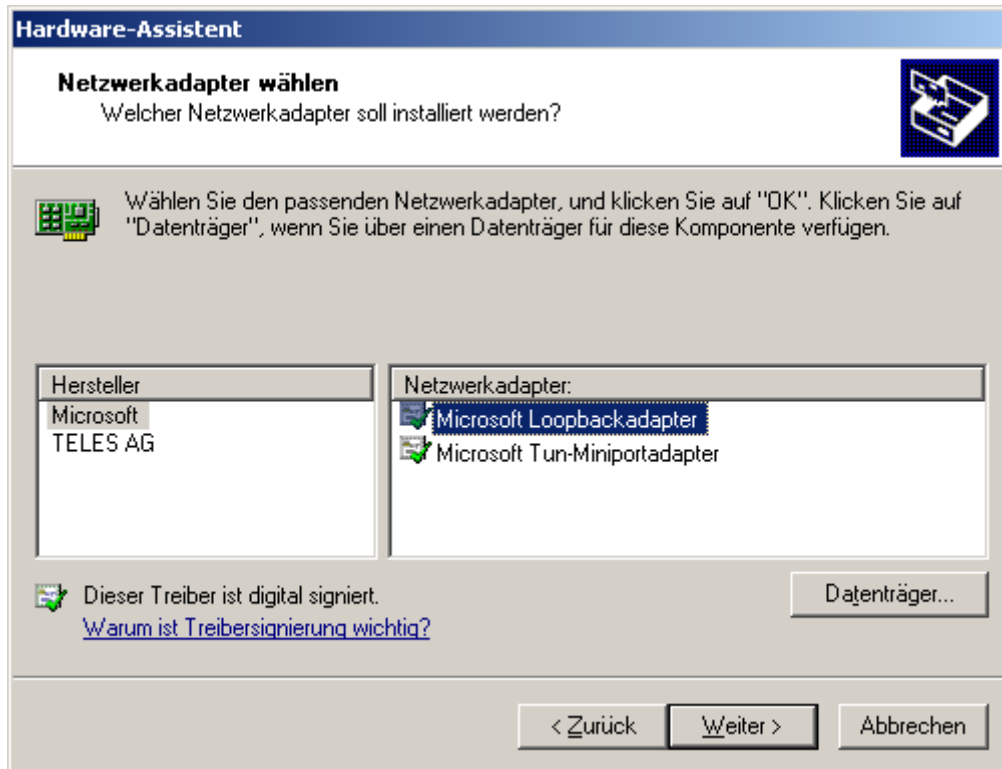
Hardware-Assistent

Netzwerkadapter wählen
Welcher Netzwerkadapter soll installiert werden?

Wählen Sie den passenden Netzwerkadapter, und klicken Sie auf "OK". Klicken Sie auf "Datenträger", wenn Sie über einen Datenträger für diese Komponente verfügen.

| Hersteller |
|---|
| Microsoft |
| TELES AG |

| Netzwerkadapter: |
|---|
| Microsoft Loopbackadapter |
| Microsoft Tun-Miniportadapter |

Dieser Treiber ist digital signiert.
Warum ist Treibersignierung wichtig?

Datenträger...

< Zurück   Weiter >   Abbrechen